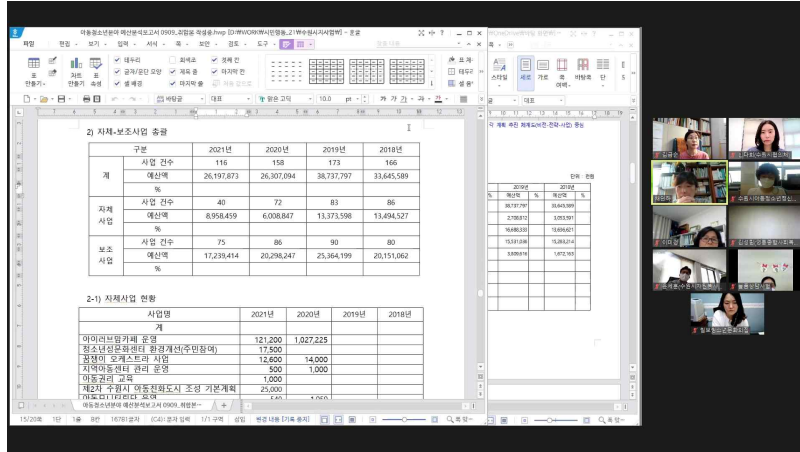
아동청소년분야 예산분석보고서 0909_취합용 작성용.hwp [D:₩WORK₩시민행동_21₩수원시지사업₩] - 한글

파일 편집 보기 입력 서식 쪽 보안 검토 도구

표 만들기 셀 속성 대우리 글자/문단 모양 셀 배경 제목 셀 마지막 칸 마지막 줄 첫째 칸

바탕글 대표 맑은 고딕 10.0 pt

2) 자체-보조사업 총괄

| 구분 | | 2021년 | 2020년 | 2019년 | 2018년 |
|---|---|---|---|---|---|
| 계 | 사업 건수 | 116 | 158 | 173 | 166 |
| | 예산액 | 26,197,873 | 26,307,094 | 38,737,797 | 33,645,589 |
| | % | | | | |
| 자체사업 | 사업 건수 | 40 | 72 | 83 | 86 |
| | 예산액 | 8,958,459 | 6,008,847 | 13,373,598 | 13,494,527 |
| | % | | | | |
| 보조사업 | 사업 건수 | 75 | 86 | 90 | 80 |
| | 예산액 | 17,239,414 | 20,298,247 | 25,364,199 | 20,151,062 |
| | % | | | | |

2-1) 자체사업 현황

| 사업명 | 2021년 | 2020년 | 2019년 | 2018년 |
|---|---|---|---|---|
| 계 | | | | |
| 아이러브맘카페 운영 | 121,200 | 1,027,225 | | |
| 청소년성문화센터 환경개선(주민참여) | 17,500 | | | |
| 꿈쟁이 오케스트라 사업 | 12,600 | 14,000 | | |
| 지역아동센터 관리 운영 | 500 | 1,000 | | |
| 아동권리 교육 | 1,000 | | | |
| 제2차 수원시 아동친화도시 조성 기본계획 | 25,000 | | | |

아동청소년분야 예산분석보고서 0909_취합본

15/20쪽 1단 1줄 8칸 16791글자 문자 입력 1/1 구역 삽입 변경 내용 [기록 중지]

단위: 천원

| 2019년 | % | 2018년 | % |
|---|---|---|---|
| 38,737,797 | | 33,645,589 | |
| 2,738,812 | | 3,053,591 | |
| 16,688,333 | | 13,656,821 | |
| 15,531,036 | | 15,263,214 | |
| 3,609,616 | | 1,672,163 | |

김금순 수원시 청소년 이다혜